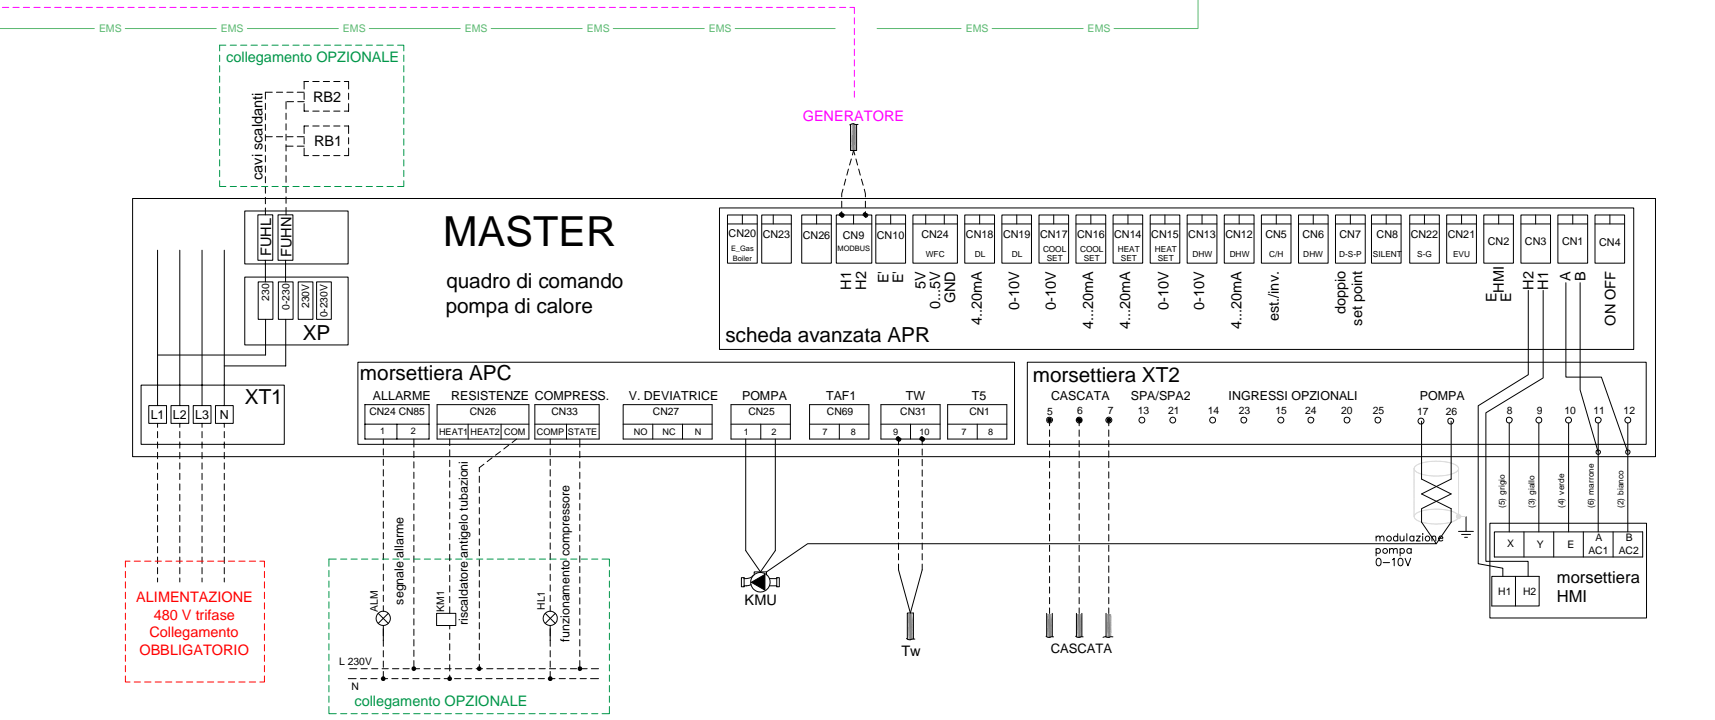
EMS EMS EMS EMS EMS EMS EMS EMS

collegamento OPZIONALE

RB2
RB1
cavi scaldanti

GENERATORE

MASTER

quadro di comando
pompa di calore

FUHL FUHN

230 0-230 230V 0-230V
XP

XT1
L1 L2 L3 N

CN20 E_Gas Boiler | CN23 | CN26 | CN9 MODBUS | CN10 | CN24 WFC | CN18 DL | CN19 DL | CN17 COOL SET | CN16 COOL SET | CN14 HEAT SET | CN15 HEAT SET | CN13 DHW | CN12 DHW | CN5 C/H | CN6 DHW | CN7 D-S-P | CN8 SILENT | CN22 S-G | CN21 EVU | CN2 | CN3 | CN1 | CN4

H1 H2 E E 5V 0...5V GND 4...20mA 0-10V 0-10V 4...20mA 4...20mA 0-10V 0-10V 4...20mA est./inv. doppio set point E HMI E H2 H1 A B ON OFF

scheda avanzata APR

morsettiera APC
ALLARME | RESISTENZE | COMPRESS. | V. DEVIATRICE | POMPA | TAF1 | TW | T5
CN24 CN85 | CN26 | CN33 | CN27 | CN25 | CN69 | CN31 | CN1
1 2 | HEAT1 HEAT2 COM | COMP STATE | NO NC N | 1 2 | 7 8 | 9 10 | 7 8

morsettiera XT2
CASCATA | SPA/SPA2 | INGRESSI OPZIONALI | POMPA
5 6 7 13 21 14 23 15 24 20 25 17 26 8 9 10 11 12

(5) grigio (3) giallo (4) verde (6) marrone (2) bianco

modulazione pompa 0–10V

X Y E A AC1 B AC2
H1 H2
morsettiera HMI

ALIMENTAZIONE
480 V trifase
Collegamento
OBBLIGATORIO

ALM segnale allarme
KM1 riscaldatore antigelo tubazioni
HL1 funzionamento compressore
L 230V
N
collegamento OPZIONALE

KMU
Tw
CASCATA